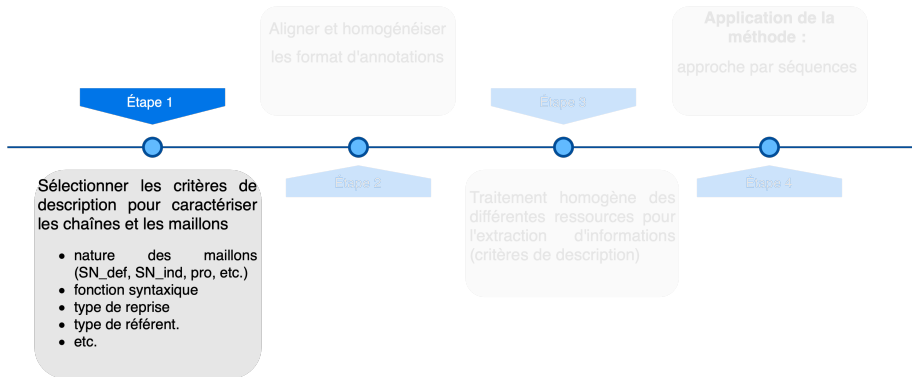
Aligner et homogénéiser les format d'annotations

Application de la méthode :

approche par séquences

Étape 1

Étape 3

Étape 2

Étape 4

Sélectionner les critères de description pour caractériser les chaînes et les maillons

- nature des maillons (SN_def, SN_ind, pro, etc.)
- fonction syntaxique
- type de reprise
- type de référent.
- etc.

Traitement homogène des différentes ressources pour l'extraction d'informations (critères de description)